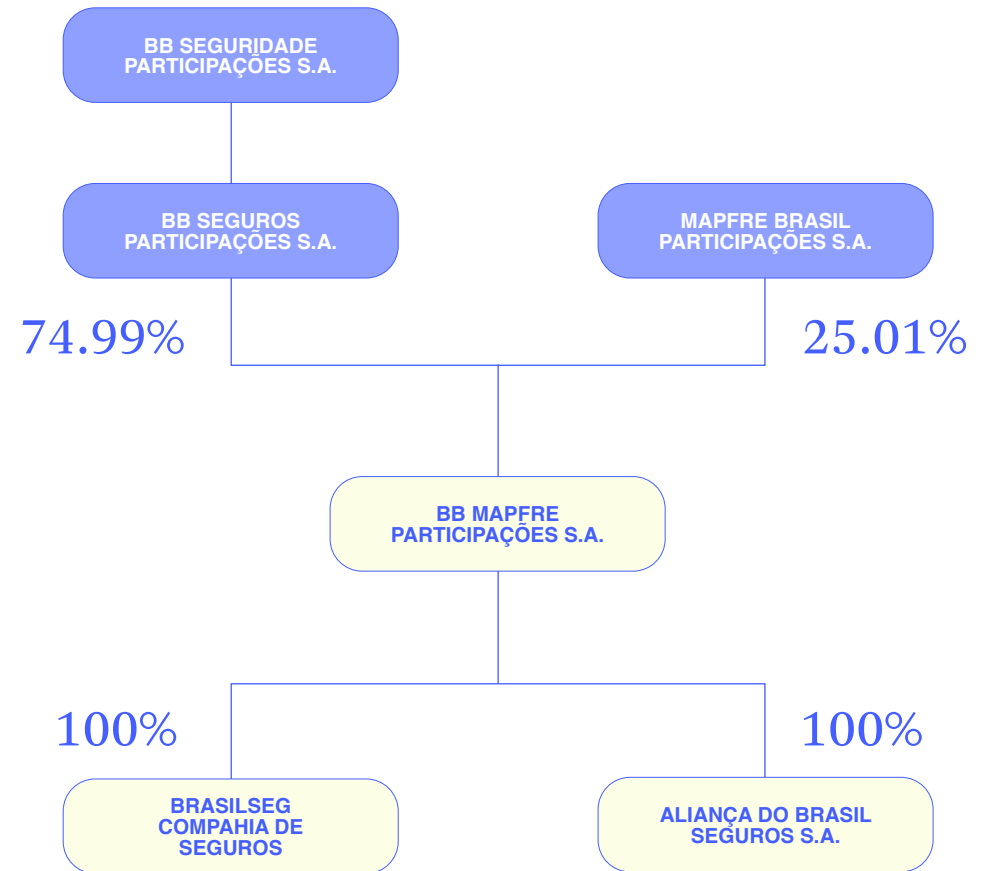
BB SEGURIDADE PARTICIPAÇÕES S.A.

BB SEGUROS PARTICIPAÇÕES S.A.

MAPFRE BRASIL PARTICIPAÇÕES S.A.

74.99%

25.01%

BB MAPFRE PARTICIPAÇÕES S.A.

100%

100%

BRASILSEG COMPAHIA DE SEGUROS

ALIANÇA DO BRASIL SEGUROS S.A.